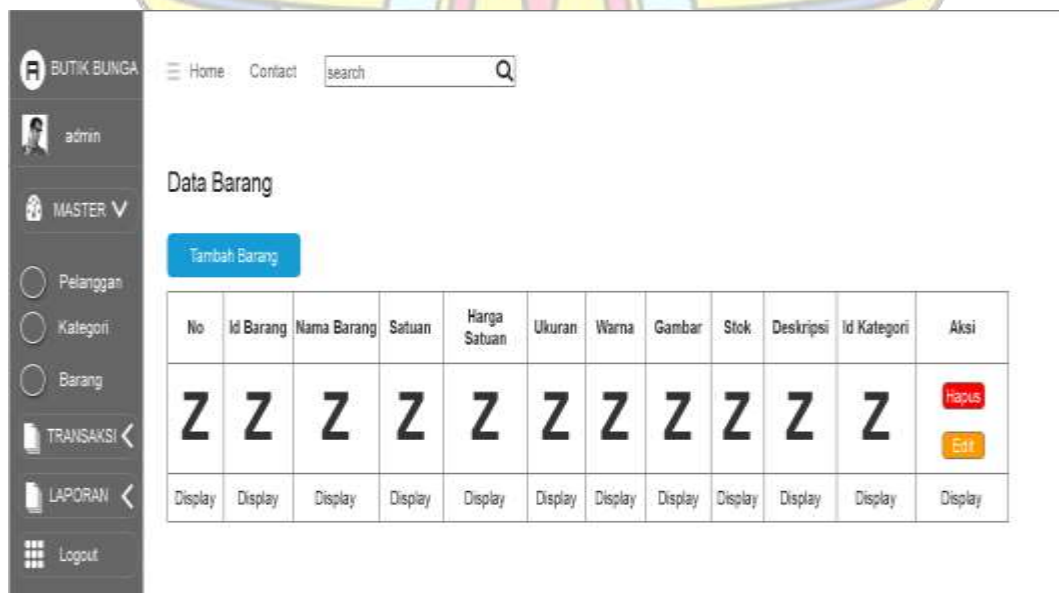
BUTIK BUNGA
admin
MASTER
Pelanggan
Kategori
Barang
TRANSAKSI
LAPORAN
Logout

Home Contact search

Data Barang

Tambah Barang

| No | Id Barang | Nama Barang | Satuan | Harga Satuan | Ukuran | Warna | Gambar | Stok | Deskripsi | Id Kategori | Aksi |
|---|---|---|---|---|---|---|---|---|---|---|---|
| Z | Z | Z | Z | Z | Z | Z | Z | Z | Z | Z | Hapus Edit |
| Display | Display | Display | Display | Display | Display | Display | Display | Display | Display | Display | Display |